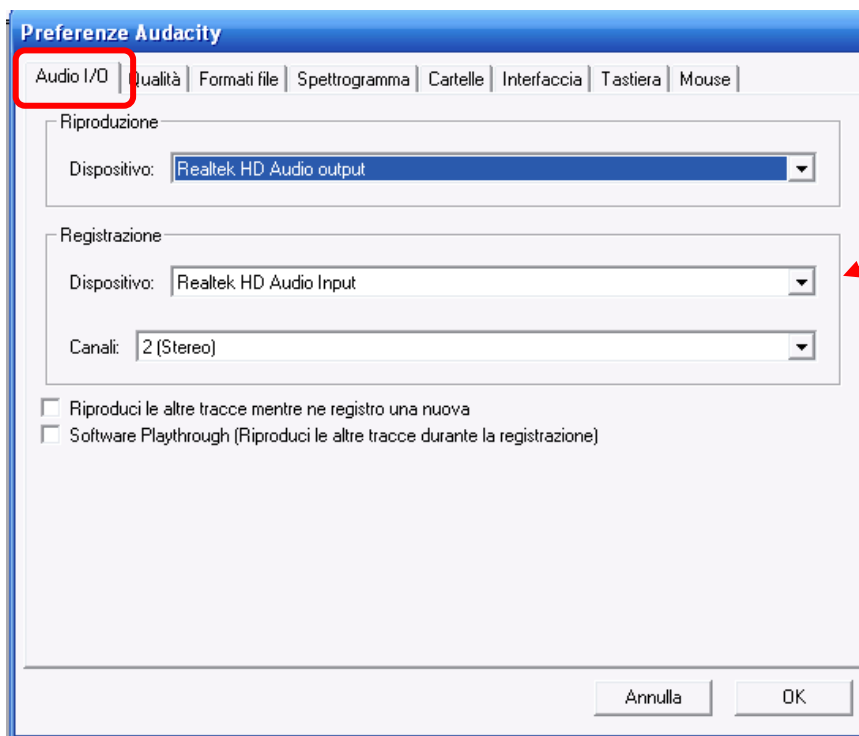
Preferenze Audacity

Audio I/O | Qualità | Formati file | Spettrogramma | Cartelle | Interfaccia | Tastiera | Mouse

Riproduzione

Dispositivo: Realtek HD Audio output

Registrazione

Dispositivo: Realtek HD Audio Input

Canali: 2 (Stereo)

Riproduci le altre tracce mentre ne registro una nuova

Software Playthrough (Riproduci le altre tracce durante la registrazione)

Annulla

OK